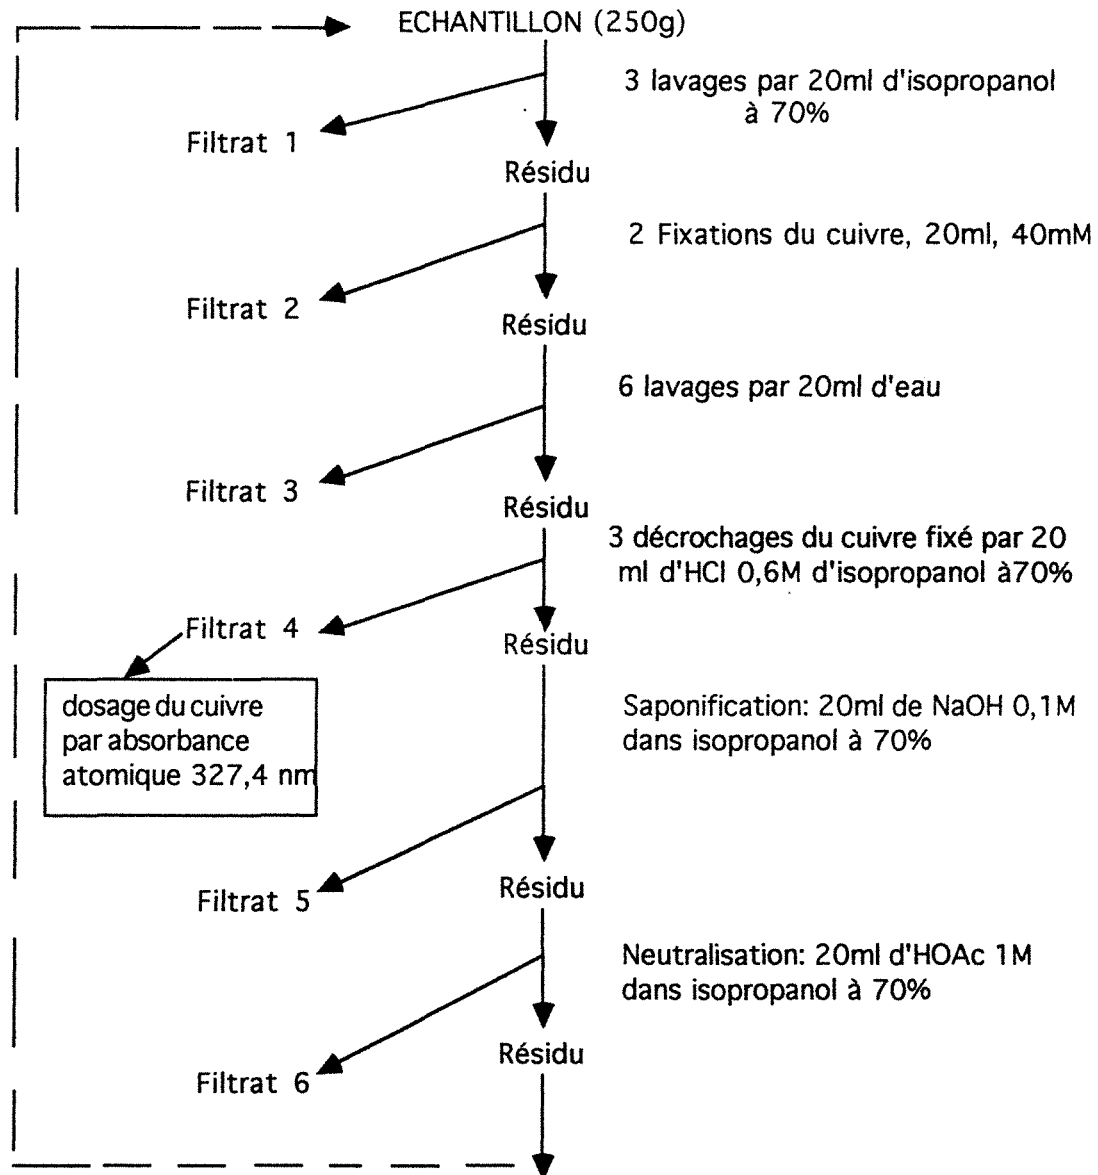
ECHANTILLON (250g)

3 lavages par 20ml d'isopropanol à 70%

Filtrat 1

Résidu

2 Fixations du cuivre, 20ml, 40mM

Filtrat 2

Résidu

6 lavages par 20ml d'eau

Filtrat 3

Résidu

3 décrochages du cuivre fixé par 20 ml d'HCl 0,6M d'isopropanol à70%

Filtrat 4

Résidu

dosage du cuivre par absorbance atomique 327,4 nm

Saponification: 20ml de NaOH 0,1M dans isopropanol à 70%

Filtrat 5

Résidu

Neutralisation: 20ml d'HOAc 1M dans isopropanol à 70%

Filtrat 6

Résidu